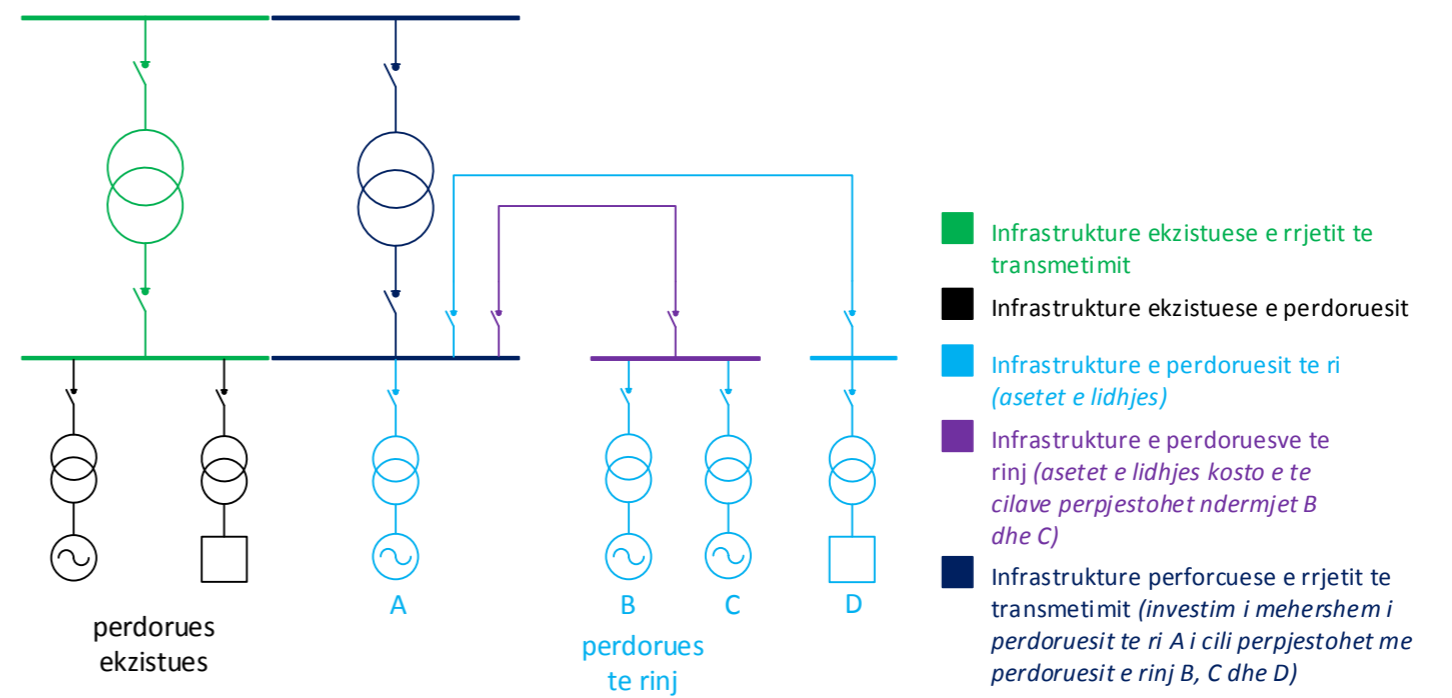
perdorues ekzistues

A

B

C

D

perdorues te rinj

Infrastrukture ekzistuese e rrjetit te transmetimit

Infrastrukture ekzistuese e perdoruesit

Infrastrukture e perdoruesit te ri *(asetet e lidhjes)*

Infrastrukture e perdoruesve te rinj *(asetet e lidhjes kosto e te cilave perpjestohet ndermjet B dhe C)*

Infrastrukture perforcuese e rrjetit te transmetimit *(investim i mehershem i perdoruesit te ri A i cili perpjestohet me perdoruesit e rinj B, C dhe D)*